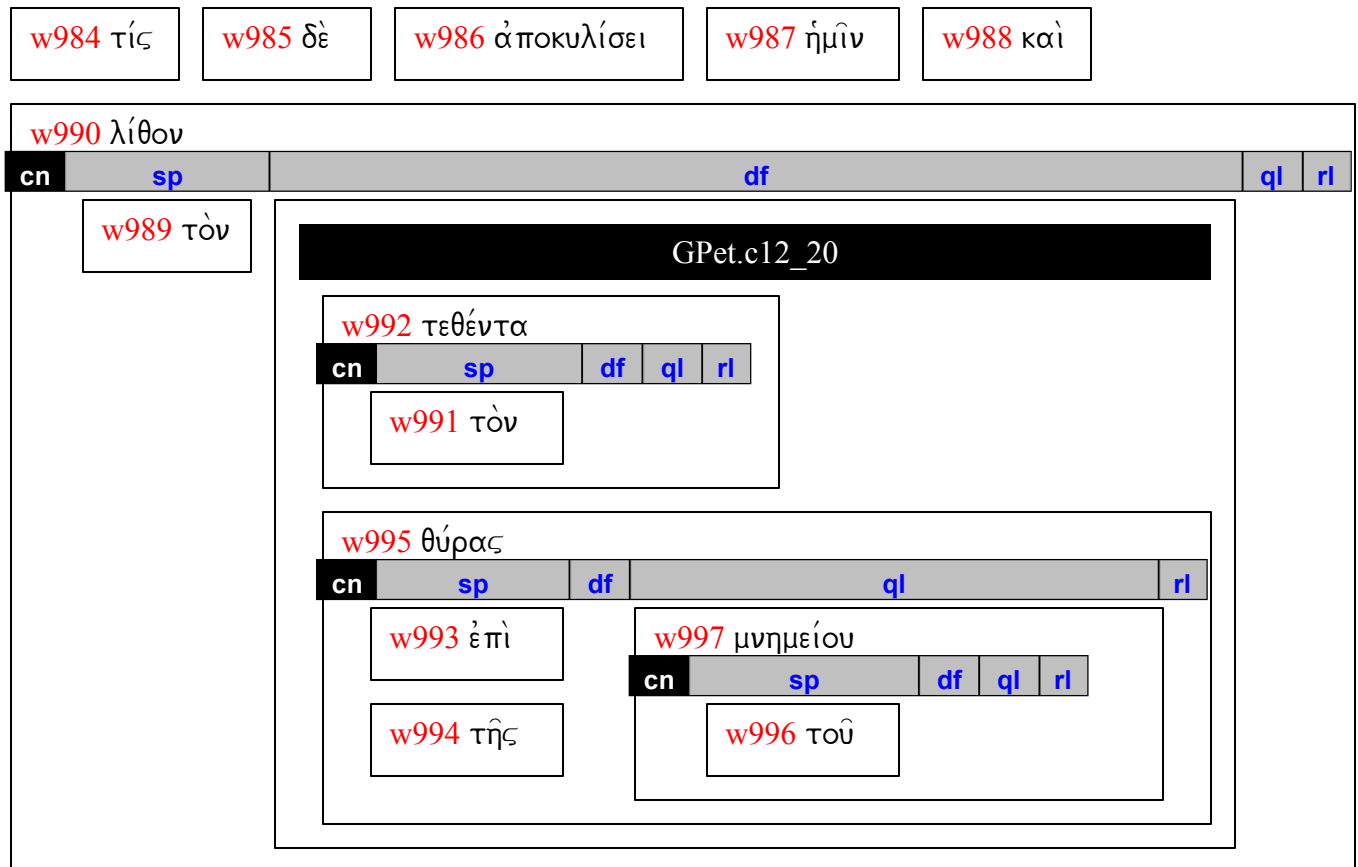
w984 τίς

w985 δὲ

w986 ἀποκυλίσει

w987 ἡμῖν

w988 καὶ

w990 λίθον

| cn | sp | df | ql | rl |
|---|---|---|---|---|

w989 τὸν

GPet.c12_20

w992 τεθέντα

| cn | sp | df | ql | rl |
|---|---|---|---|---|

w991 τὸν

w995 θύρας

| cn | sp | df | ql | rl |
|---|---|---|---|---|

w993 ἐπὶ

w994 τῆς

w997 μνημείου

| cn | sp | df | ql | rl |
|---|---|---|---|---|

w996 τοῦ